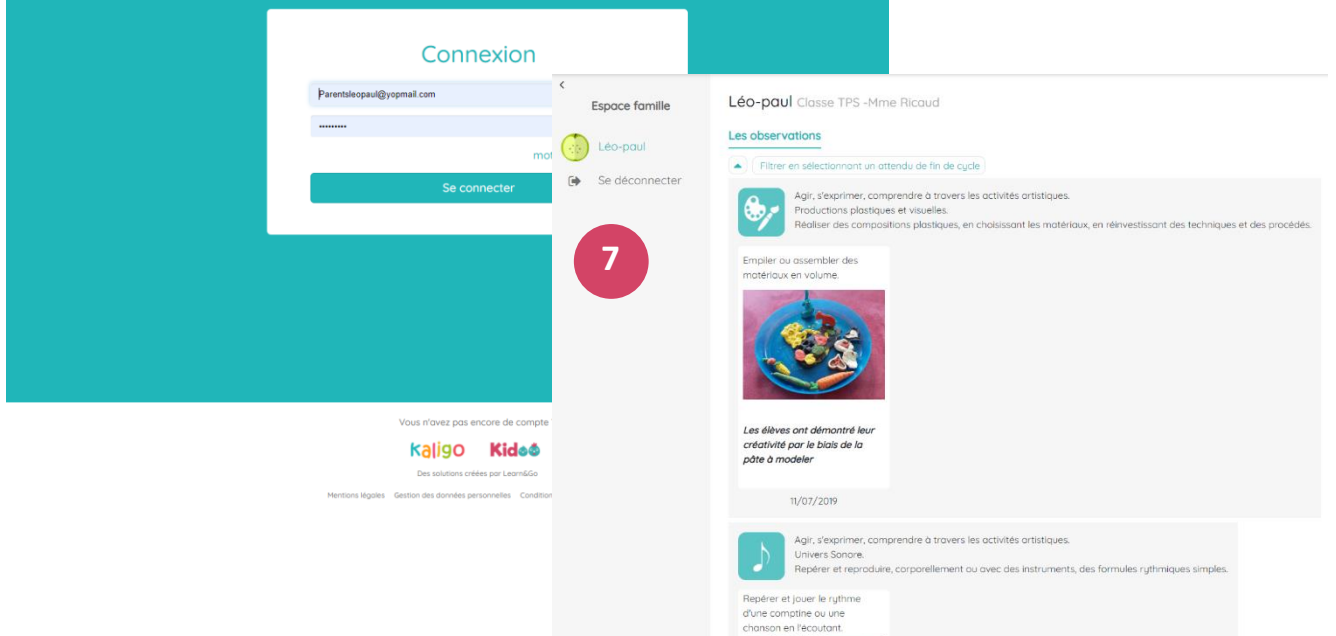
Connexion

Parentsleopaul@yopmail.com

••••••••••

mot

Se connecter

Vous n'avez pas encore de compte

Kaligo Kidoo

Des solutions créées par Learn&Go

Mentions légales Gestion des données personnelles Condition

<

Espace famille

Léo-paul

Se déconnecter

7

Léo-paul Classe TPS -Mme Ricaud

Les observations

Filtrer en sélectionnant un attendu de fin de cycle

Agir, s'exprimer, comprendre à travers les activités artistiques.
Productions plastiques et visuelles.
Réaliser des compositions plastiques, en choisissant les matériaux, en réinvestissant des techniques et des procédés.

Empiler ou assembler des matériaux en volume.

Les élèves ont démontré leur créativité par le biais de la pâte à modeler

11/07/2019

Agir, s'exprimer, comprendre à travers les activités artistiques.
Univers Sonore.
Repérer et reproduire, corporellement ou avec des instruments, des formules rythmiques simples.

Repérer et jouer le rythme d'une comptine ou une chanson en l'écoutant.